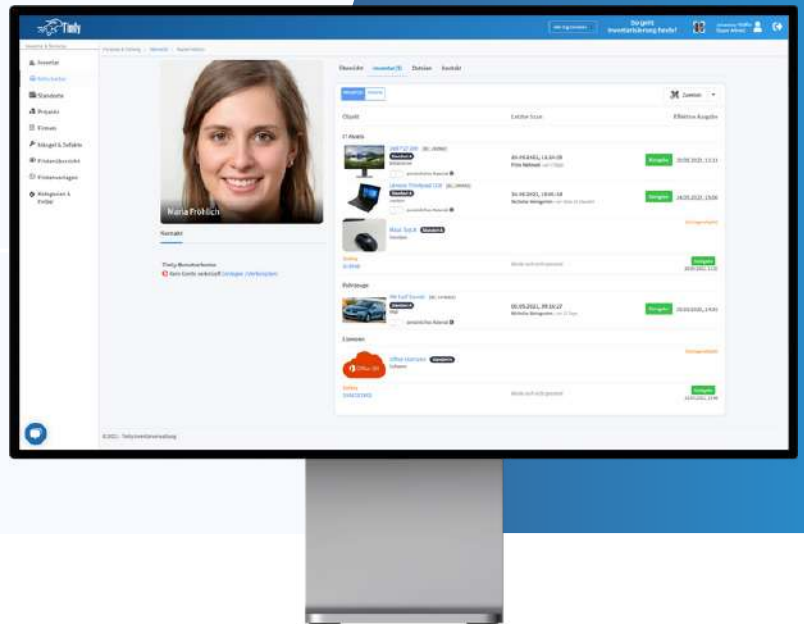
Tindy

So geht Inventarisierung heute!

Inventar & Verleih

Inventar

Mitarbeiter

Standorte

Projekte

Firmen

Mängel & Defekte

Fristenübersicht

Fristenvorlagen

Kategorien & Felder

Maria Fröhlich

Kontakt

Tindy Benutzerkonto

Kein Konto verknüpft Einladen / Verknüpfen

Übersicht Inventar(8) Dateien Kontakt

Zuweisen

Objekt

Letzte Scan

Effektive Ausgabe

IT-Assets

Dell 27 Zoll

Standard

Ausgeben

Lenovo Thinkpad

Standard

Ausgeben

Maus Typ A

Standard

Fahrzeuge

VW Golf Kombi

Standard

Ausgeben

Lizenzen

Office Lizenzen

Standard

Office 365

Ausgeben

© 2021 - Tindy Inventarverwaltung